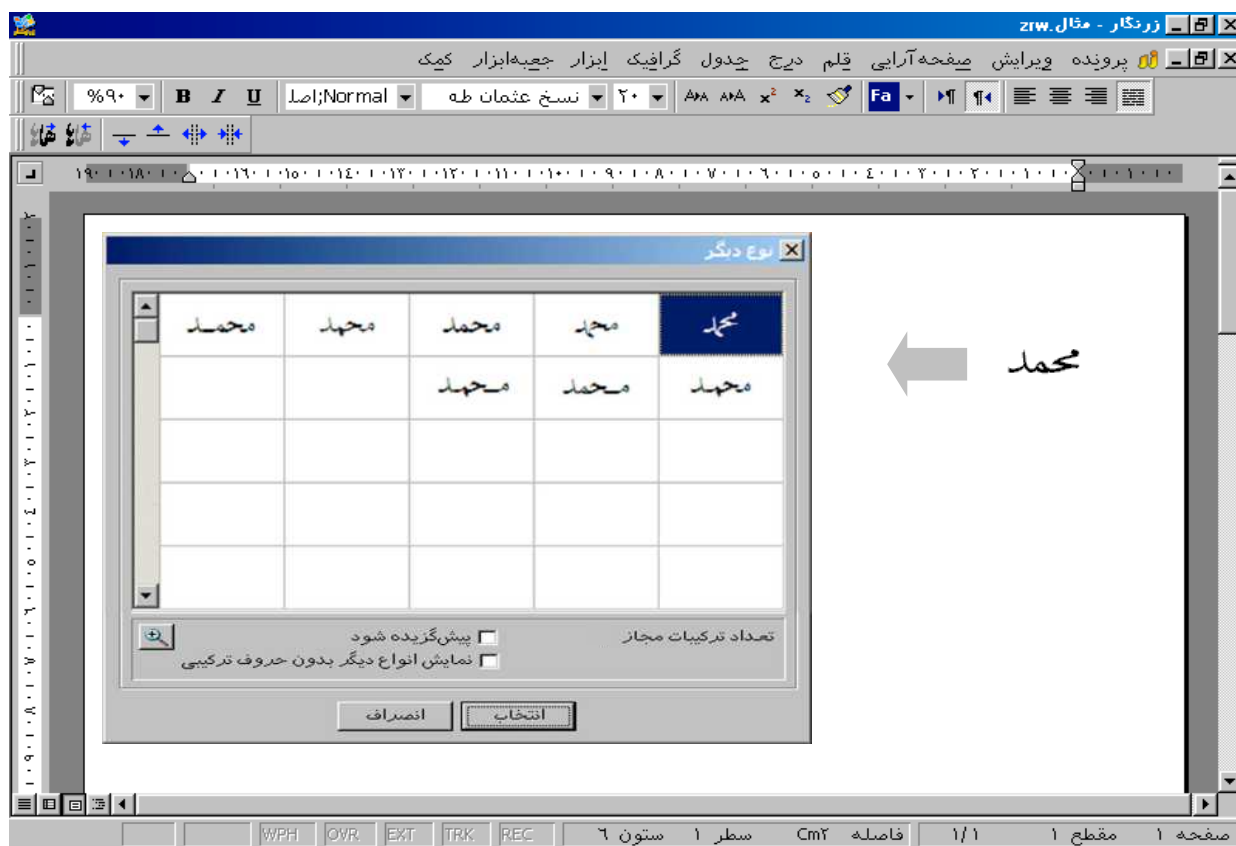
zrw.مثال - زرنگار

پرونده ویرایش صفحه‌آرایی قلم درج جدول گرافیک ابزار جعبه‌ابزار کمک

%۹۰ B I U اصلی;Normal نسخ عثمان طه ۲۰ $x^2$ $x_2$ Fa

نوع دیگر

| محمد | محمد | محمد | محمد | محمد |
|---|---|---|---|---|
| محمد | محمد | محمد | | |
| | | | | |
| | | | | |
| | | | | |

تعداد ترکیبات مجاز

پیش‌گزیده شود

نمایش انواع دیگر بدون حروف ترکیبی

انتخاب انصراف

محمد

صفحه ۱ مقطع ۱ ۱/۱ فاصله Cm۲ سطر ۱ ستون ۶ REC TRK EXT OVR WPH